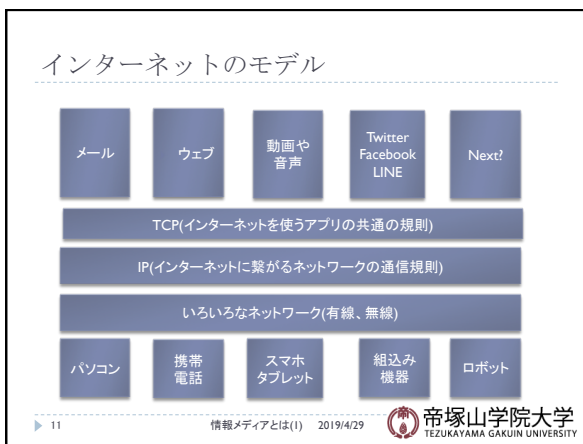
インターネットのモデル

メール

ウェブ

動画や音声

Twitter Facebook LINE

Next?

TCP(インターネットを使うアプリの共通の規則)

IP(インターネットに繋がるネットワークの通信規則)

いろいろなネットワーク(有線、無線)

パソコン

携帯電話

スマホタブレット

組込み機器

ロボット

11

情報メディアとは(1) 2019/4/29

帝塚山学院大学 TEZUKAYAMA GAKUIN UNIVERSITY